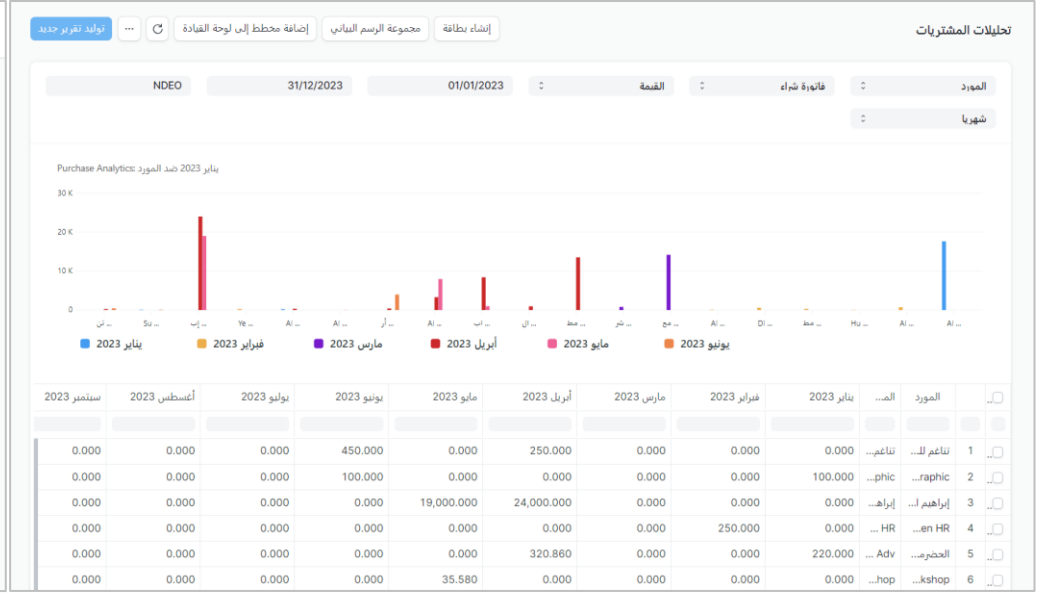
تحليلات المشتريات

إنشاء بطاقة | مجموعة الرسم البياني | إضافة مخطط إلى لوحة القيادة | ... | توليد تقرير جديد

المورد | فاتورة شراء | القيمة | 01/01/2023 | 31/12/2023 | NDEO

شهريا

Purchase Analytics: يناير 2023 ضد المورد

30 K
20 K
10 K
0

يناير 2023 | فبراير 2023 | مارس 2023 | أبريل 2023 | مايو 2023 | يونيو 2023

| | | المورد | الم... | يناير 2023 | فبراير 2023 | مارس 2023 | أبريل 2023 | مايو 2023 | يونيو 2023 | يوليو 2023 | أغسطس 2023 | سبتمبر 2023 |
|---|---|---|---|---|---|---|---|---|---|---|---|---|
| | 1 | تناغم لل... | تناغم... | 0.000 | 0.000 | 0.000 | 250.000 | 0.000 | 450.000 | 0.000 | 0.000 | 0.000 |
| | 2 | raphic... | phic... | 100.000 | 0.000 | 0.000 | 0.000 | 0.000 | 100.000 | 0.000 | 0.000 | 0.000 |
| | 3 | إبراهيم ا... | إبراه... | 0.000 | 0.000 | 0.000 | 24,000.000 | 19,000.000 | 0.000 | 0.000 | 0.000 | 0.000 |
| | 4 | en HR... | HR ... | 0.000 | 250.000 | 0.000 | 0.000 | 0.000 | 0.000 | 0.000 | 0.000 | 0.000 |
| | 5 | الحضره... | Adv... | 220.000 | 0.000 | 0.000 | 320.860 | 0.000 | 0.000 | 0.000 | 0.000 | 0.000 |
| | 6 | kshop... | hop... | 0.000 | 0.000 | 0.000 | 0.000 | 35.580 | 0.000 | 0.000 | 0.000 | 0.000 |